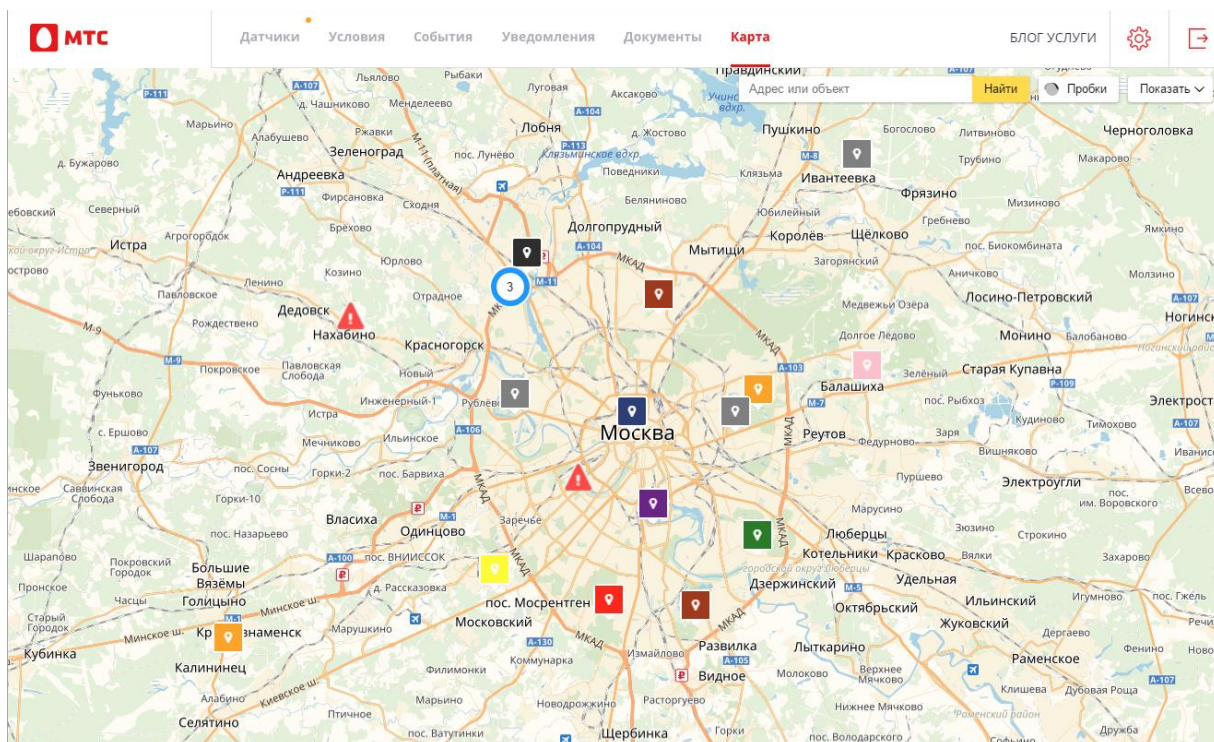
МТС

Датчики Условия События Уведомления Документы Карта

БЛОГ УСЛУГИ

Адрес или объект
Найти
Пробки
Показать

Льялово Рыбаки Луговая Аксаково Правдинский
P-111 A-107 д. Чашниково Менделеево A-104 Учинское вдхр.
Марьино Ржавки Лобня д. Жостово Пушкино Богослово Литвиново Черноголовка
Алабушево Зеленоград пос. Лунёво P-113 Клязьминское вдхр. M-8 Трубино Макарово
д. Бужарово Андреевка Поведники Клязьма Ивантеевка
P-111 Фирсановка Сходня Беляниново Фрязино
Северный Брёхово Долгопрудный Гребнево Мизиново
Истра Агрогородок A-104 Мытищи Королёв Щёлково пос. Биокомбината Ямкино
Юрлово M-11 Загорянский
Ленино Козино 3 Аничково Молзино
Павловское Отрадное Медвежьи Озёра Лосино-Петровский A-107
Рождествено Дедовск Нахабино Долгое Ледово Ногинск
M-9 Красногорск Монино Балобаново
M-9 Покровское Павловская Слобода Новый A-103 Зелёный Старая Купавна
Фуньково Инженерный-1 Рублёво M-7 Балашиха P-109
Истра пос. Рыбхоз Электросталь
с. Ершово Мечниково Ильинское A-106 Москва Реутов Заря Кудиново Тимохово A-107
A-107 Федурново Вишняково Иваниск
Звенигород пос. Сосны Горки-2 пос. Барвиха Пуршево
Саввинская Слобода Горки-10 Электроугли пос. им. Воровского Всево
Власиха M-1 Заречье МКАД Марусино
пос. Назарьево Одинцово Люберцы Зюзино Строкино
Шарапово A-100 пос. ВНИИССОК Котельники Красково
Покровский Городок Большие Вязёмы городской округ Дзержинский Захарово
Пронское A-113 Дзержинский Удельная
Часы Голицыно Минское ш. A. Рассказовка пос. Мосрентген M-5 Ильинский Игумново пос. Гжель
Старый Городок Минское ш. Марушкино Московский Октябрьский
Кубинка Краснознаменск A-130 МКАД Развилка Жуковский Дергаево Речи
Калининец Коммунарка Измайлово A-105 Лыткарино Раменское Фенино
Филимонки Видное Молоково Верхнее Мячково
Киевское ш. Алабино Марьино Расторгуево Клишева Дубовая Роща A-107
Селятино Птичное Новодрожжино Нижнее Мячково Раменский городской
пос. Ватутинки Щербинка пос. Володарского Дружба